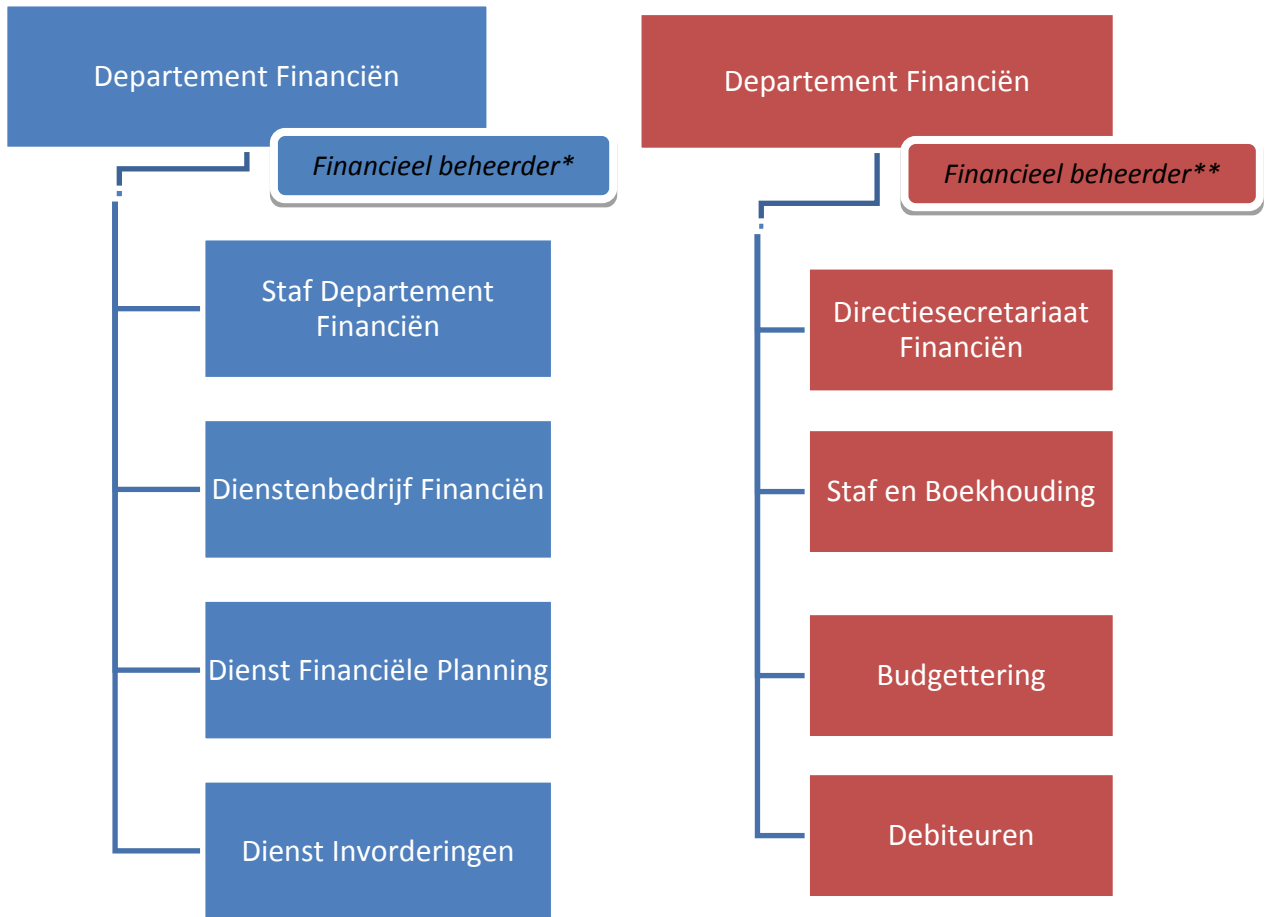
Departement Financiën

*Financieel beheerder**

Staf Departement Financiën

Dienstenbedrijf Financiën

Dienst Financiële Planning

Dienst Invorderingen

Departement Financiën

*Financieel beheerder***

Directiesecretariaat Financiën

Staf en Boekhouding

Budgettering

Debiteuren